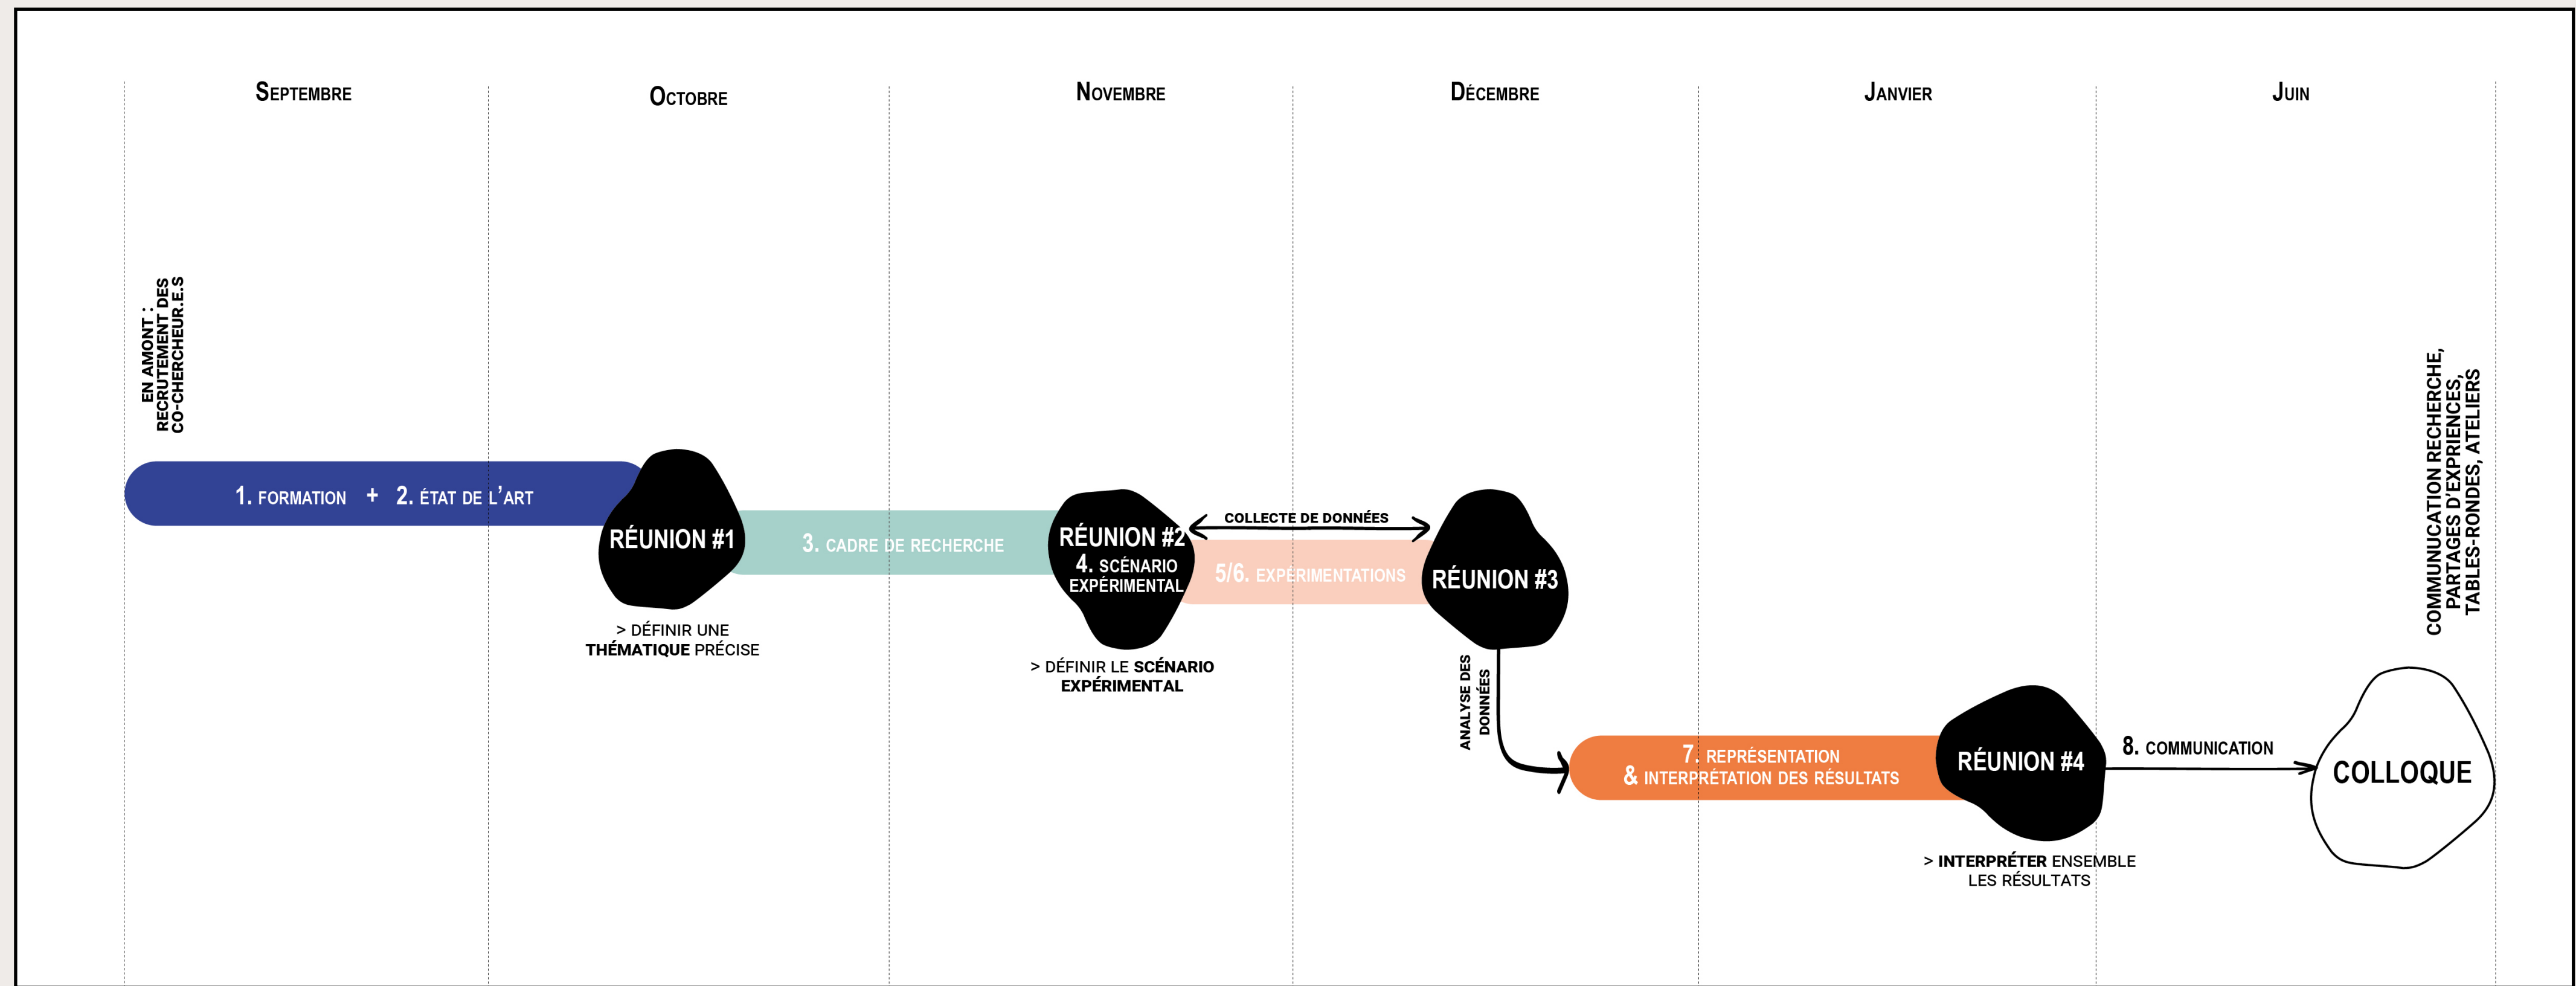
Septembre

Octobre

Novembre

Décembre

Janvier

Juin

EN AMONT : RECRUTEMENT DES CO-CHERCHEUR.E.S

1. FORMATION + 2. ÉTAT DE L'ART

RÉUNION #1

> DÉFINIR UNE THÉMATIQUE PRÉCISE

3. CADRE DE RECHERCHE

RÉUNION #2
4. SCÉNARIO EXPÉRIMENTAL

> DÉFINIR LE SCÉNARIO EXPÉRIMENTAL

COLLECTE DE DONNÉES

5/6. EXPÉRIMENTATIONS

RÉUNION #3

ANALYSE DES DONNÉES

7. REPRÉSENTATION & INTERPRÉTATION DES RÉSULTATS

RÉUNION #4

> INTERPRÉTER ENSEMBLE LES RÉSULTATS

8. COMMUNICATION

COLLOQUE

COMMUNUCATION RECHERCHE, PARTAGES D'EXPRIENCES, TABLES-RONDES, ATELIERS